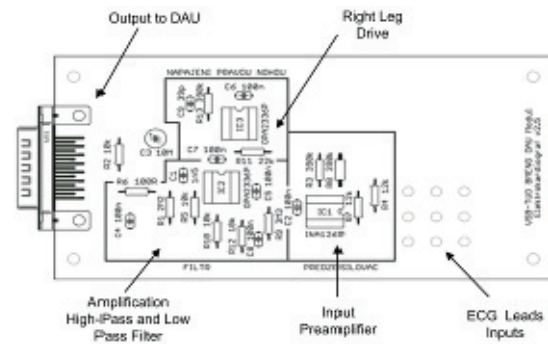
Output to DAU

Right Leg Drive

NAPAJENI PRAVOU NOHOU

C6 100n

C3 10n

C7 100n

R11 22k

IC3

IC2

OPA2336P

R9 1000

C4 100n

IC1

INA126P

FILTR

PREDZESILOVAC

R4 12k

R2 10k

USB-TiO BRENO DAU Modul Elektrokardiograf v2.0

Amplification High-Pass and Low Pass Filter

Input Preamplifier

ECG Leads Inputs